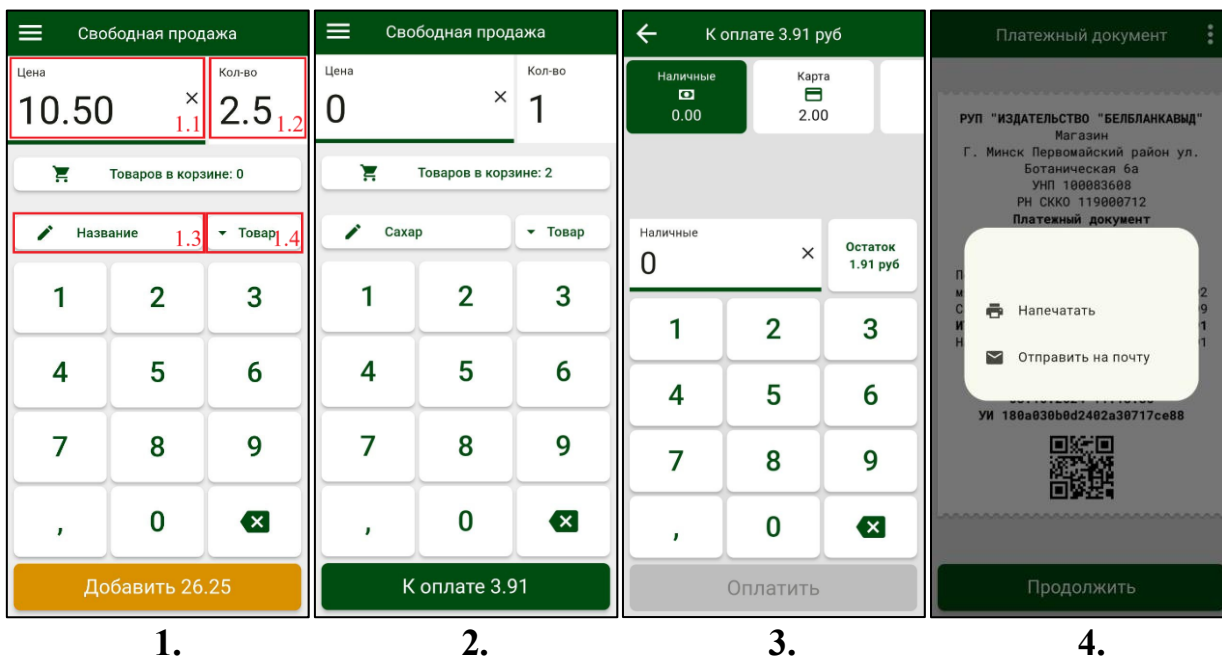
Свободная продажа

Цена
10.50
×
1.1

Кол-во
2.5
1.2

Товаров в корзине: 0

Название
1.3

Товар
1.4

1
2
3
4
5
6
7
8
9
,
0

Добавить 26.25

1.

Свободная продажа

Цена
0
×

Кол-во
1

Товаров в корзине: 2

Сахар

Товар

1
2
3
4
5
6
7
8
9
,
0

К оплате 3.91

2.

К оплате 3.91 руб

Наличные
0.00

Карта
2.00

Наличные
0
×

Остаток
1.91 руб

1
2
3
4
5
6
7
8
9
,
0

Оплатить

3.

Платежный документ

РУП "ИЗДАТЕЛЬСТВО "БЕЛБЛАНКАВЫД"
Магазин
Г. Минск Первомайский район ул. Ботаническая 6а
УНП 100083608
РН СККО 119000712
Платежный документ

Напечатать

Отправить на почту

УИ 180a030b0d2402a30717ce88

Продолжить

4.